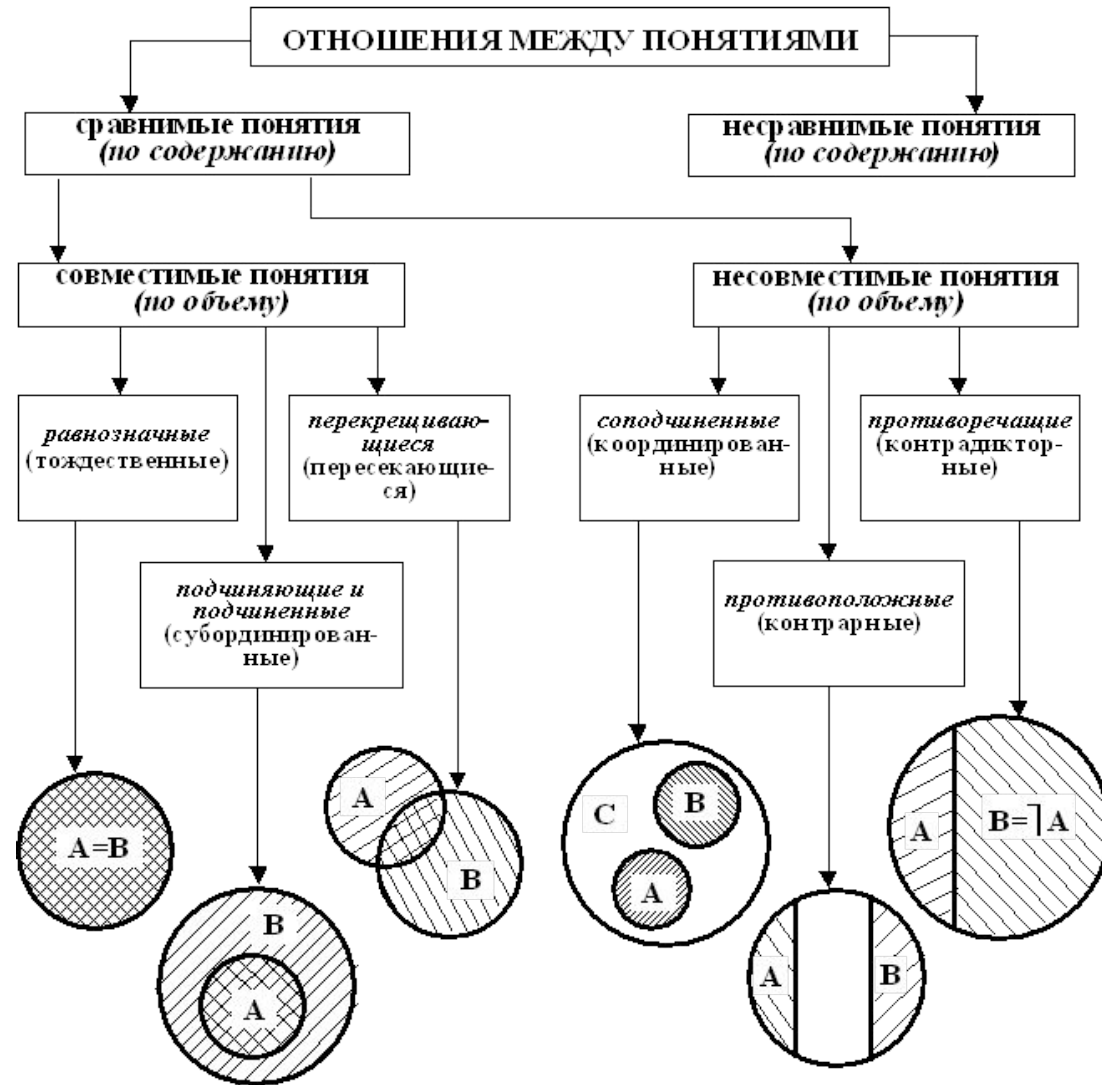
ОТНОШЕНИЯ МЕЖДУ ПОНЯТИЯМИ

сравнимые понятия
(по содержанию)

несравнимые понятия
(по содержанию)

совместимые понятия
(по объему)

несовместимые понятия
(по объему)

равнозначные
(тождественные)

перекрещивающиеся
(пересекающиеся)

соподчиненные
(координированные)

противоречащие
(контрадикторные)

подчиняющие и подчиненные
(субординированные)

противоположные
(контрарные)

A=B

B

A

A

B

C

B

A

A

B

A

B=⌉A